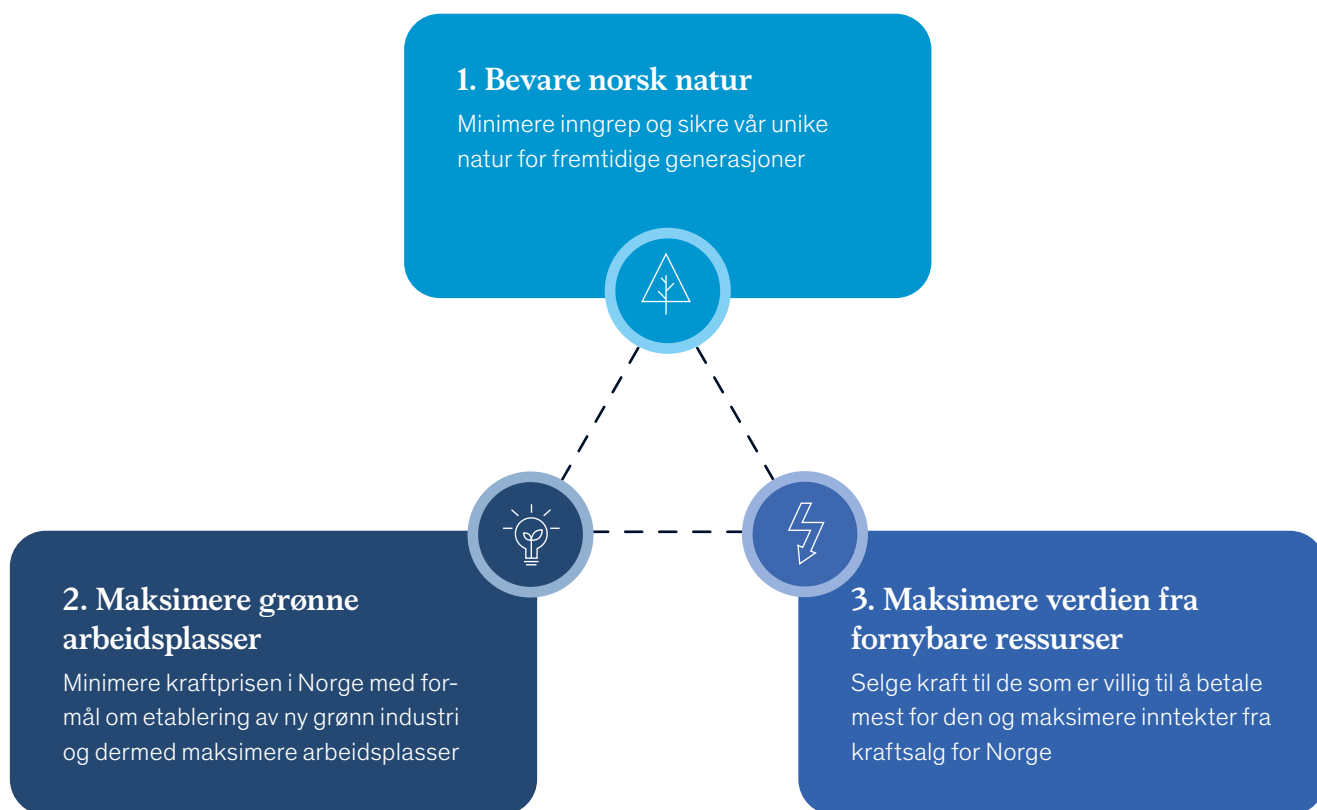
1. Bevare norsk natur

Minimere inngrep og sikre vår unike natur for fremtidige generasjoner

2. Maksimere grønne arbeidsplasser

Minimere kraftprisen i Norge med formål om etablering av ny grønn industri og dermed maksimere arbeidsplasser

3. Maksimere verdien fra fornybare ressurser

Selge kraft til de som er villig til å betale mest for den og maksimere inntekter fra kraftsalg for Norge